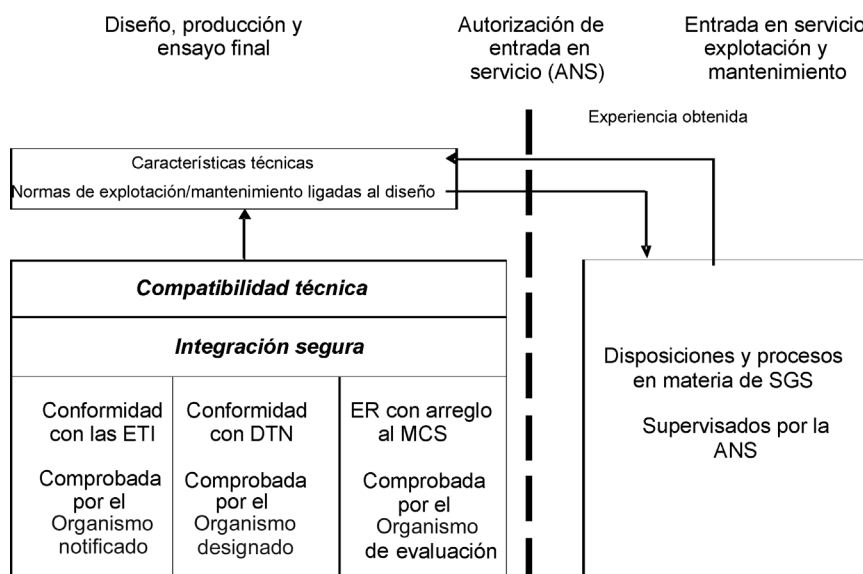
Diseño, producción y ensayo final

Autorización de entrada en servicio (ANS)

Entrada en servicio explotación y mantenimiento

Experiencia obtenida

Características técnicas

Normas de explotación/mantenimiento ligadas al diseño

Compatibilidad técnica

Integración segura

Conformidad con las ETI

Comprobada por el Organismo notificado

Conformidad con DTN

Comprobada por el Organismo designado

ER con arreglo al MCS

Comprobada por el Organismo de evaluación

Disposiciones y procesos en materia de SGS

Supervisados por la ANS